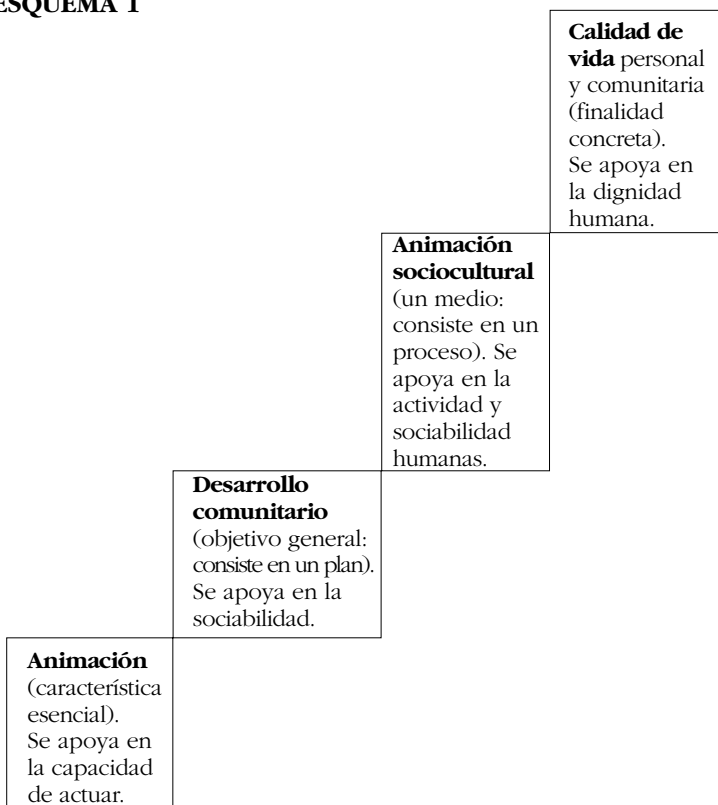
ESQUEMA 1

**Calidad de vida** personal y comunitaria (finalidad concreta). Se apoya en la dignidad humana.

**Animación sociocultural** (un medio: consiste en un proceso). Se apoya en la actividad y sociabilidad humanas.

**Desarrollo comunitario** (objetivo general: consiste en un plan). Se apoya en la sociabilidad.

**Animación** (característica esencial). Se apoya en la capacidad de actuar.